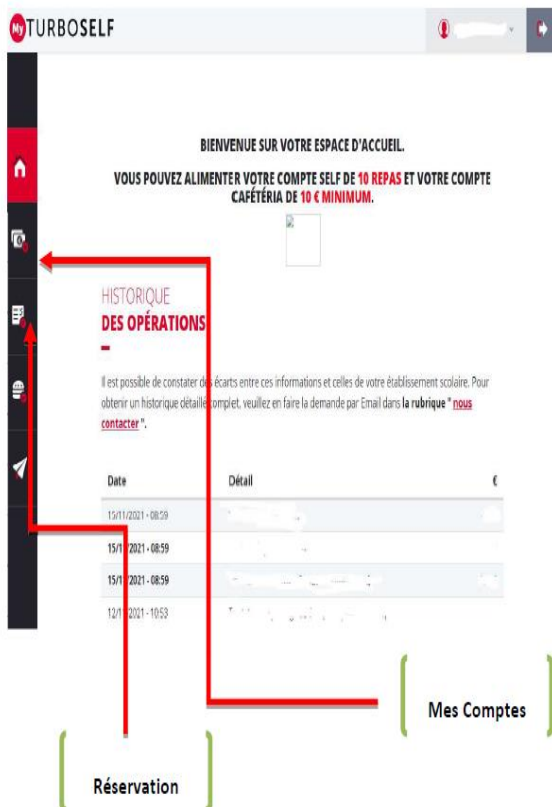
My TURBOSELF

BIENVENUE SUR VOTRE ESPACE D'ACCUEIL.

VOUS POUVEZ ALIMENTER VOTRE COMPTE SELF DE 10 REPAS ET VOTRE COMPTE CAFÉTÉRIA DE 10 € MINIMUM.

HISTORIQUE
DES OPÉRATIONS

Il est possible de constater des écarts entre ces informations et celles de votre établissement scolaire. Pour obtenir un historique détaillé complet, veuillez en faire la demande par Email dans la rubrique " nous contacter ".

| Date | Détail | € |
|---|---|---|
| 15/11/2021 - 08:59 | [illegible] | |
| 15/11/2021 - 08:59 | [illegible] | |
| 15/11/2021 - 08:59 | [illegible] | |
| 12/11/2021 - 10:53 | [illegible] | |

Mes Comptes

Réservation